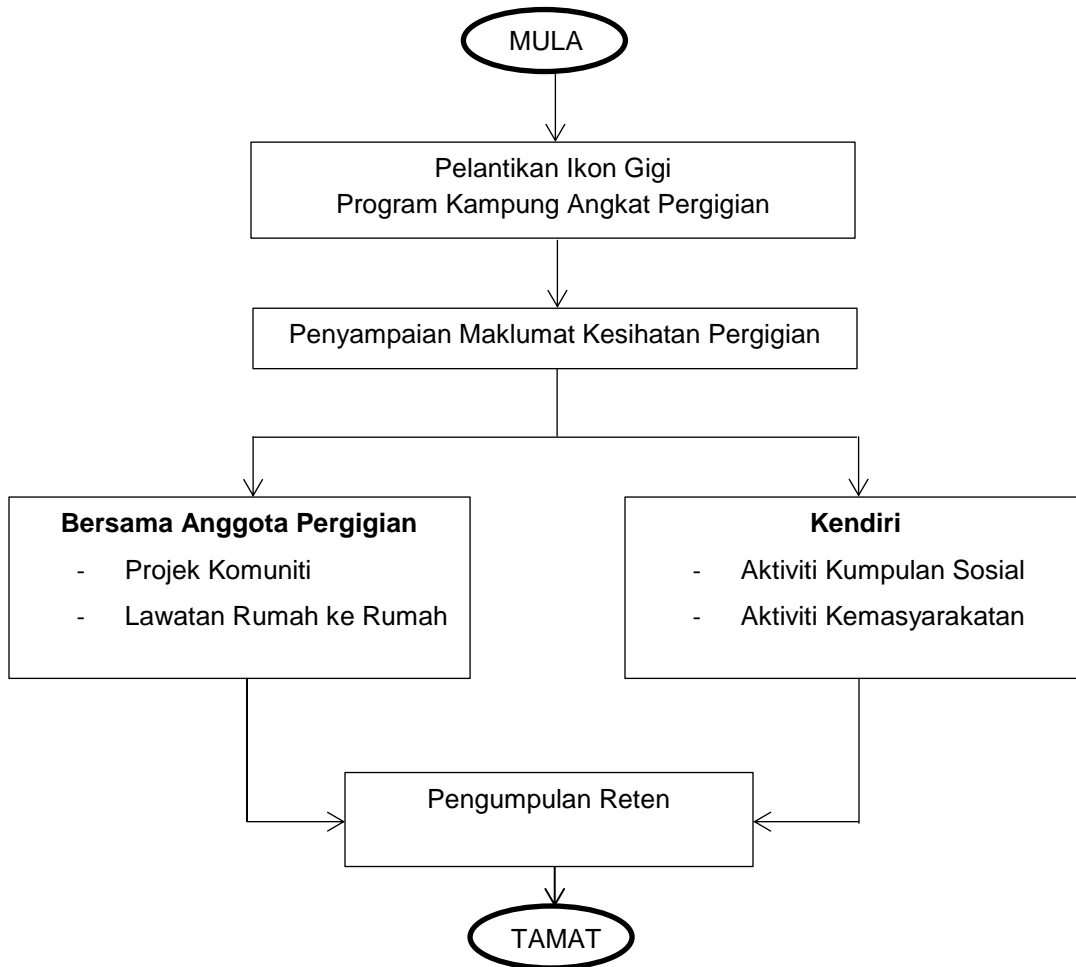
MULA

Pelantikan Ikon Gigi
Program Kampung Angkat Pergigian

Penyampaian Maklumat Kesihatan Pergigian

**Bersama Anggota Pergigian**
- Projek Komuniti
- Lawatan Rumah ke Rumah

**Kendiri**
- Aktiviti Kumpulan Sosial
- Aktiviti Kemasyarakatan

Pengumpulan Reten

TAMAT